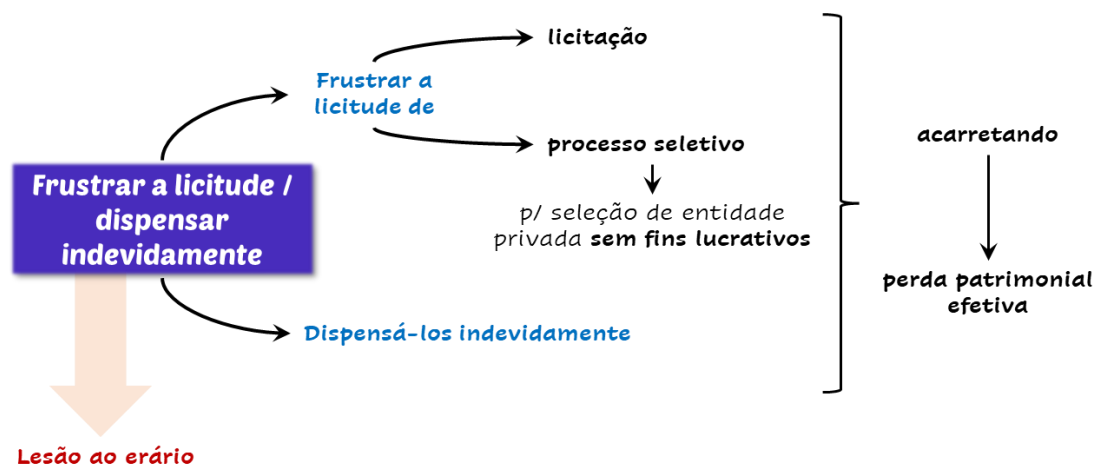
Frustrar a licitude / dispensar indevidamente

Frustrar a licitude de

licitação

processo seletivo

p/ seleção de entidade privada **sem fins lucrativos**

Dispensá-los indevidamente

acarretando

perda patrimonial efetiva

Lesão ao erário